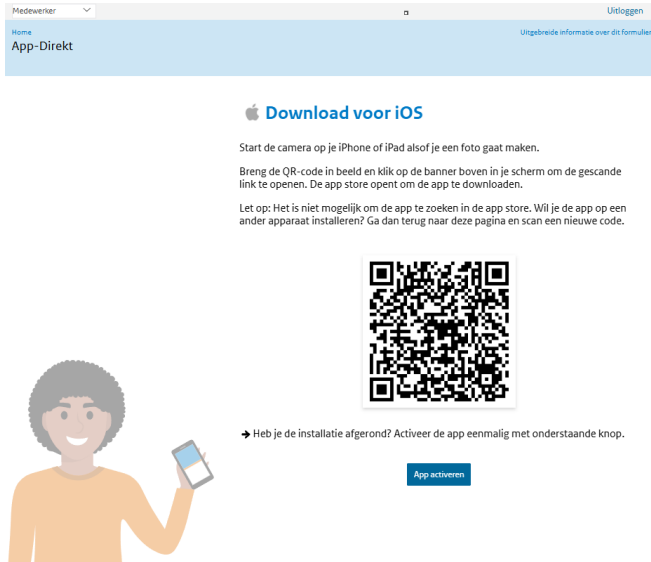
Medewerker

Uitloggen

Home

App-Direkt

Uitgebreide informatie over dit formulier

Download voor iOS

Start de camera op je iPhone of iPad alsof je een foto gaat maken.

Breng de QR-code in beeld en klik op de banner boven in je scherm om de gescande link te openen. De app store opent om de app te downloaden.

Let op: Het is niet mogelijk om de app te zoeken in de app store. Wil je de app op een ander apparaat installeren? Ga dan terug naar deze pagina en scan een nieuwe code.

→ Heb je de installatie afgerond? Activeer de app eenmalig met onderstaande knop.

App activeren